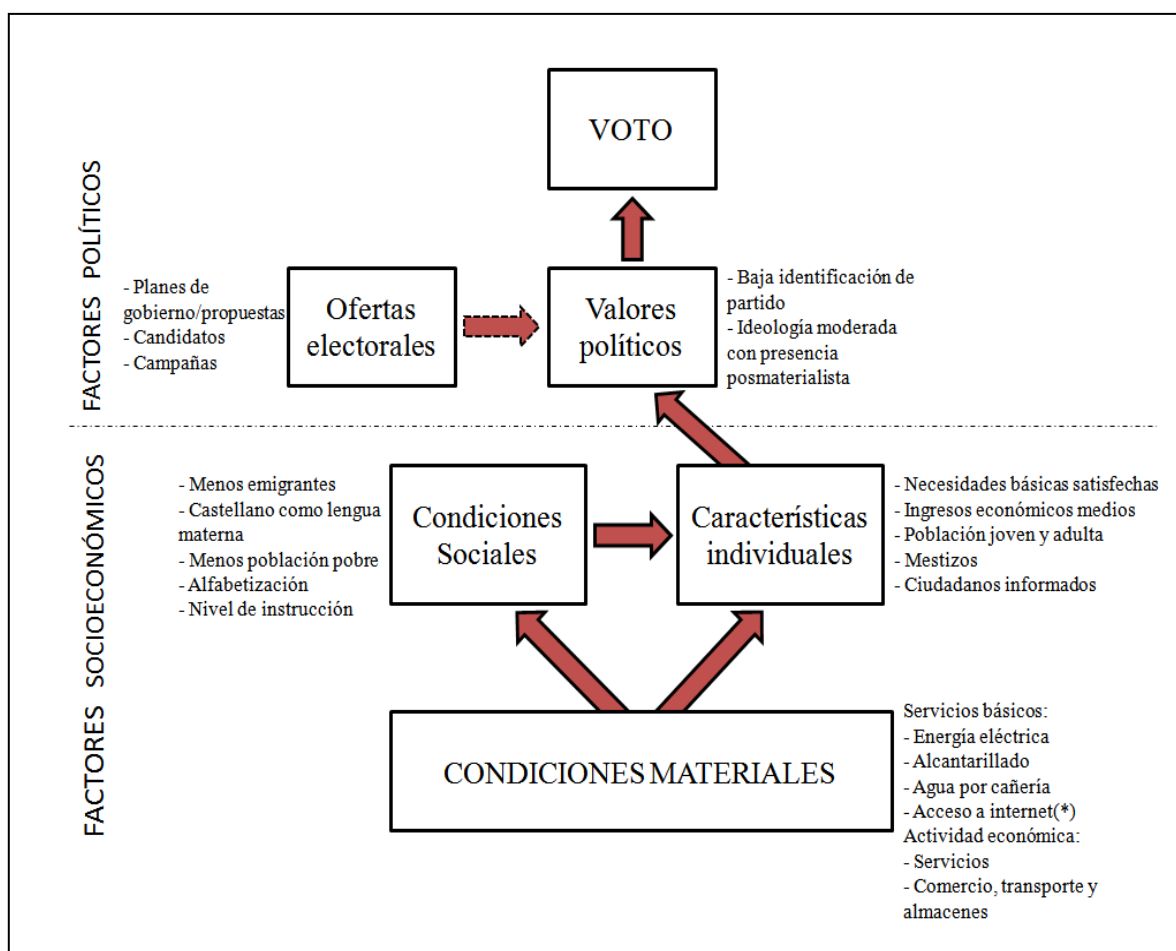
FACTORES POLÍTICOS

VOTO

- Planes de gobierno/propuestas
- Candidatos
- Campañas

Ofertas electorales

Valores políticos

- Baja identificación de partido
- Ideología moderada con presencia posmaterialista

FACTORES SOCIOECONÓMICOS

- Menos emigrantes
- Castellano como lengua materna
- Menos población pobre
- Alfabetización
- Nivel de instrucción

Condiciones Sociales

Características individuales

- Necesidades básicas satisfechas
- Ingresos económicos medios
- Población joven y adulta
- Mestizos
- Ciudadanos informados

CONDICIONES MATERIALES

Servicios básicos:
- Energía eléctrica
- Alcantarillado
- Agua por cañería
- Acceso a internet(*)
Actividad económica:
- Servicios
- Comercio, transporte y almacenes